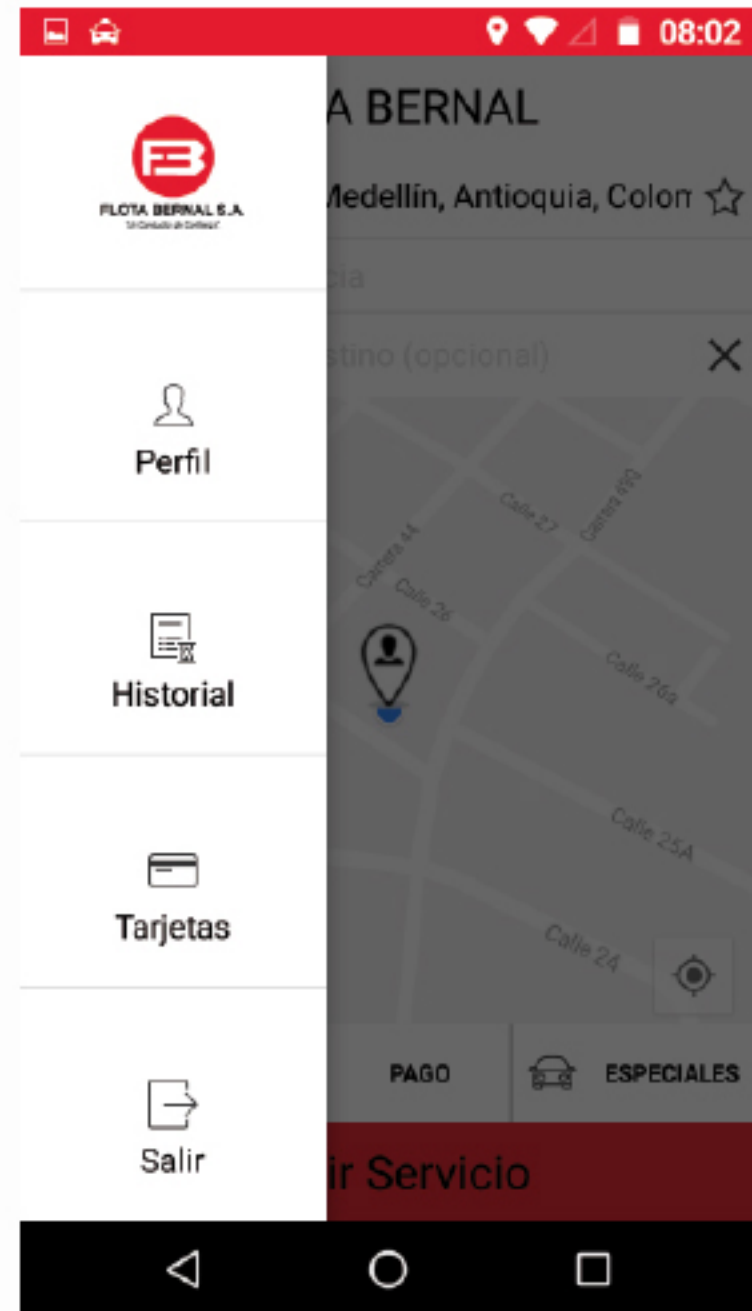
08:02

FLOTA BERNAL S.A.
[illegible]

Perfil

Historial

Tarjetas

Salir

A BERNAL

Medellín, Antioquia, Colon

cia

stino (opcional)

Calle 27
Carrera 44
Carrera 49
Calle 26
Calle 26a
Calle 25A
Calle 24

PAGO

ESPECIALES

ir Servicio